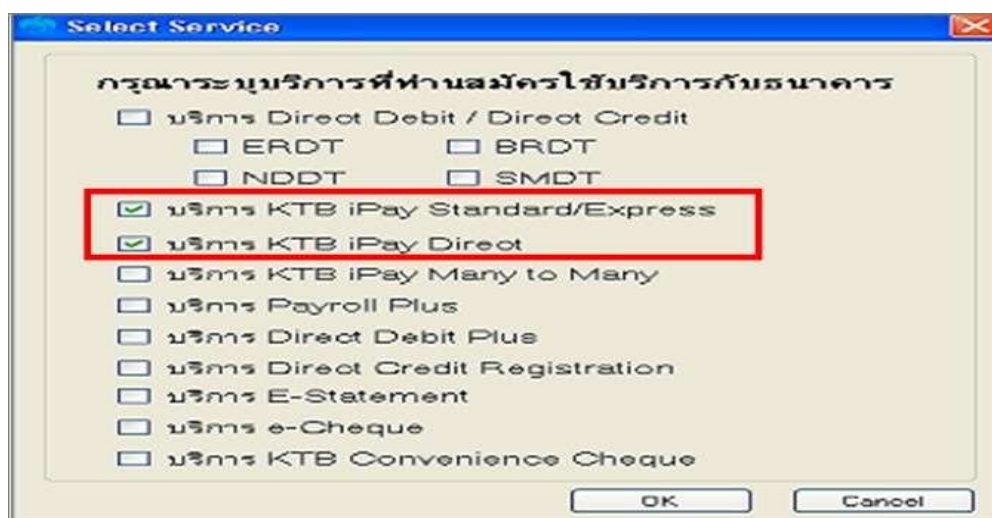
Select Service

กรุณาระบุบริการที่ท่านสมัครใช้บริการกับธนาคาร

บริการ Direct Debit / Direct Credit

ERDT

BRDT

NDDT

SMDT

บริการ KTB iPay Standard/Express

บริการ KTB iPay Direct

บริการ KTB iPay Many to Many

บริการ Payroll Plus

บริการ Direct Debit Plus

บริการ Direct Credit Registration

บริการ E-Statement

บริการ e-Cheque

บริการ KTB Convenience Cheque

OK

Cancel